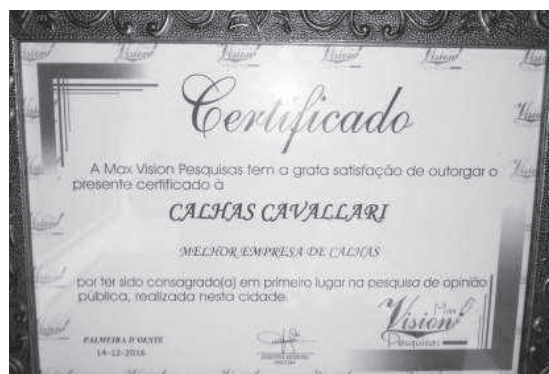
Certificado

A Max Vision Pesquisas tem a grata satisfação de outorgar o presente certificado à

CALHAS CAVALLARI

MELHOR EMPRESA DE CALHAS

por ter sido consagrado(a) em primeiro lugar na pesquisa de opinião pública, realizada nesta cidade.

PALMEIRA D'OESTE
14-12-2016

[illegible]

Max Vision Pesquisas